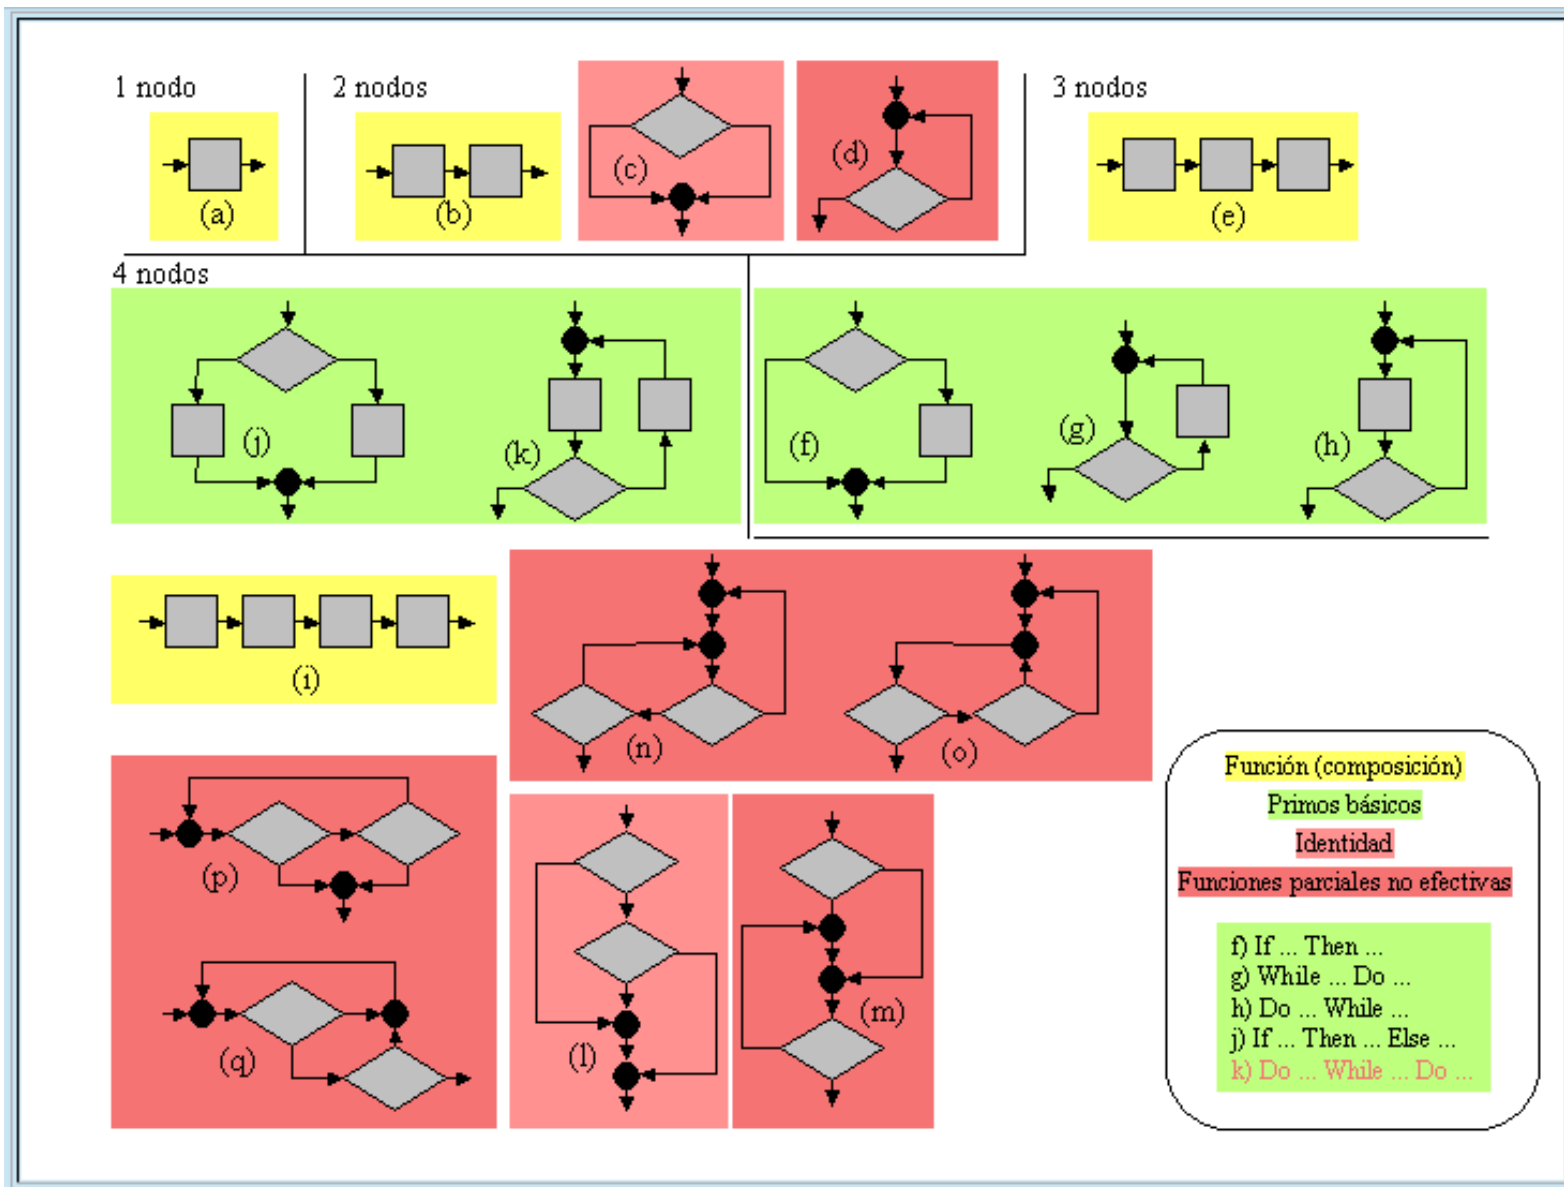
1 nodo

(a)

2 nodos

(b)

(c)

(d)

3 nodos

(e)

4 nodos

(j)

(k)

(f)

(g)

(h)

(i)

(n)

(o)

(p)

(q)

(l)

(m)

Función (composición)
Primos básicos
Identidad
Funciones parciales no efectivas

f) If ... Then ...
g) While ... Do ...
h) Do ... While ...
j) If ... Then ... Else ...
k) Do ... While ... Do ...